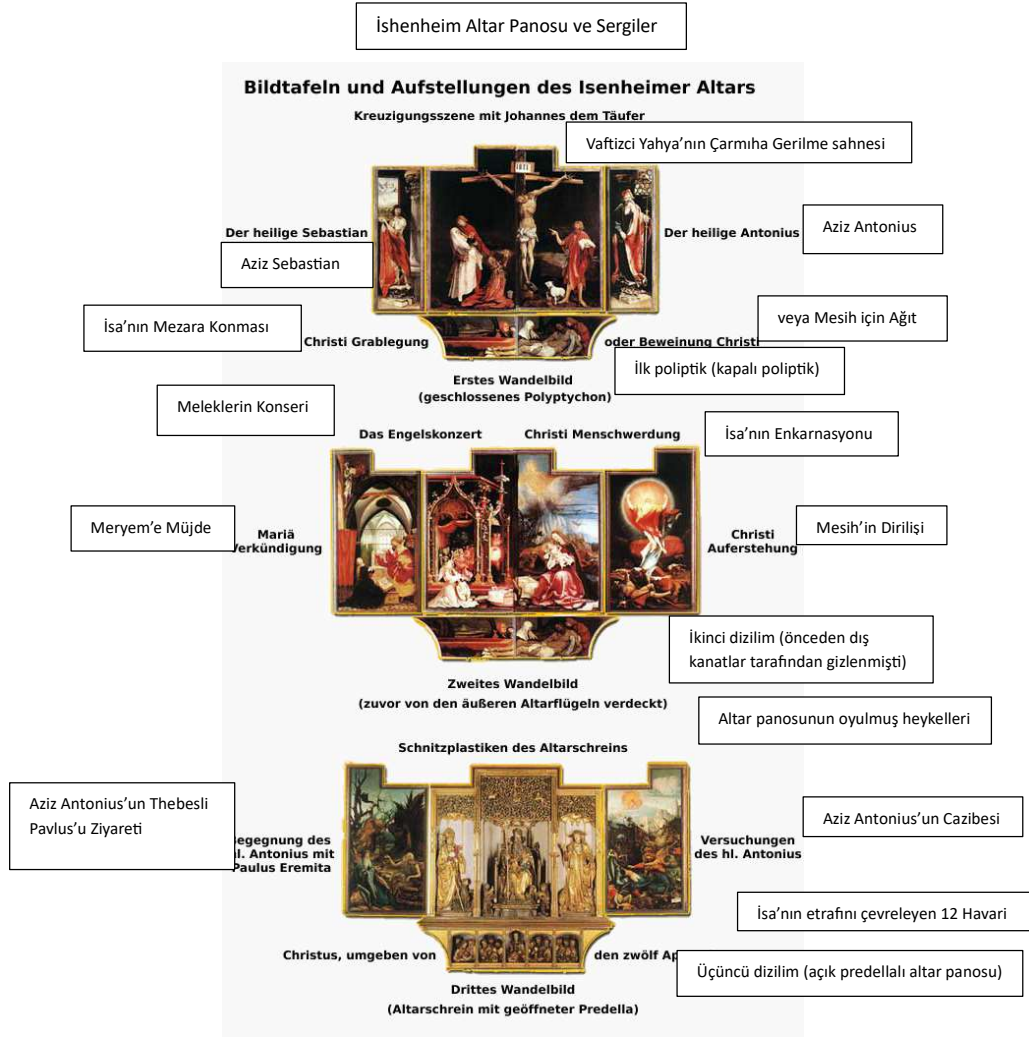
İshenheim Altar Panosu ve Sergiler

Bildtafeln und Aufstellungen des Isenheimer Altars

Kreuzigungsszene mit Johannes dem Täufer

Vaftizci Yahya'nın Çarmıha Gerilme sahnesi

INRI

Der heilige Sebastian

Aziz Sebastian

Der heilige Antonius

Aziz Antonius

İsa'nın Mezara Konması

Christi Grablegung

oder Beweinung Christi

veya Mesih için Ağıt

İlk poliptik (kapalı poliptik)

Erstes Wandelbild
(geschlossenes Polyptychon)

Meleklerin Konseri

Das Engelskonzert

Christi Menschwerdung

İsa'nın Enkarnasyonu

Meryem'e Müjde

Mariä
Verkündigung

Christi
Auferstehung

Mesih'in Dirilişi

İkinci dizilim (önceden dış kanatlar tarafından gizlenmişti)

Zweites Wandelbild
(zuvor von den äußeren Altarflügeln verdeckt)

Altar panosunun oyulmuş heykelleri

Schnitzplastiken des Altarschreins

Aziz Antonius'un Thebesli Pavlus'u Ziyareti

Begegnung des hl. Antonius mit Paulus Eremita

Versuchungen des hl. Antonius

Aziz Antonius'un Cazibesi

İsa'nın etrafını çevreleyen 12 Havari

Christus, umgeben von

den zwölf Ap

Üçüncü dizilim (açık predellalı altar panosu)

Drittes Wandelbild
(Altarschrein mit geöffneter Predella)